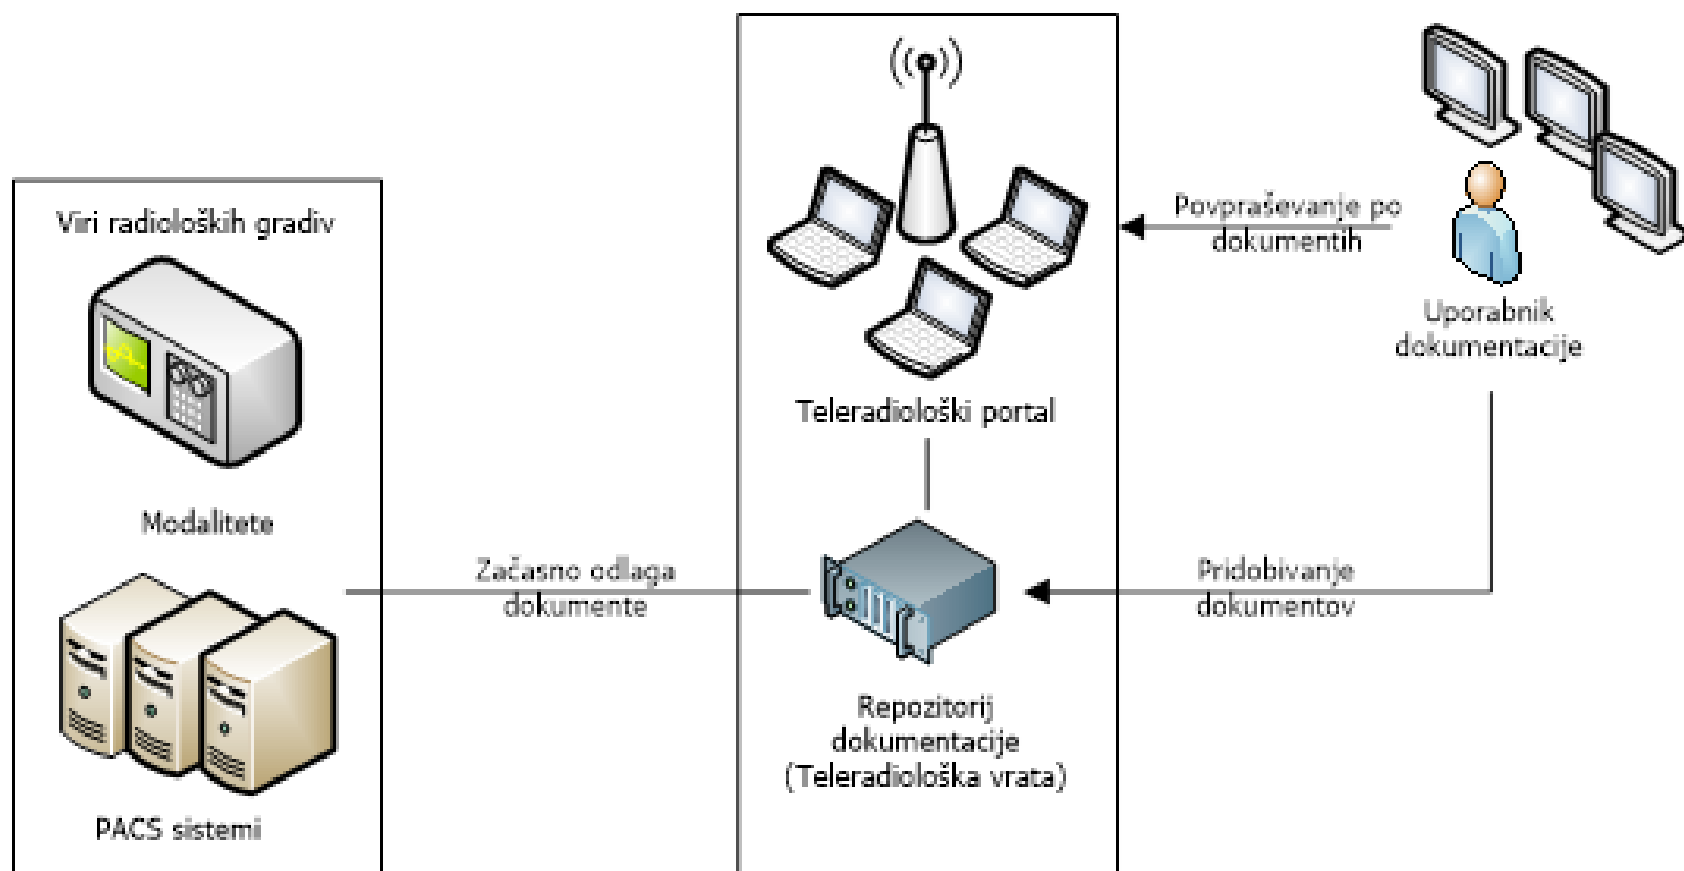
Viri radioloških gradiv

Modalitete

PACS sistemi

Začasno odlaga dokumente

Teleradiološki portal

Repozitorij dokumentacije (Teleradiološka vrata)

Povpraševanje po dokumentih

Uporabnik dokumentacije

Pridobivanje dokumentov